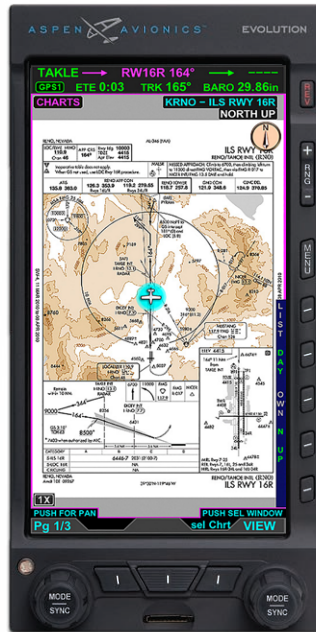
ASPEN AVIONICS EVOLUTION

TAKLE → RW16R 164° → ----

GPS1 ETE 0:03 TRK 165° BARO 29.86in

REV

CHARTS KRNO – ILS RWY 16R

NORTH UP

N

RENO, NEVADA

ILS RWY 16R

RENO/TAHOE INTL (RNO)

ILS RWY 16R

RENO/TAHOE INTL (RNO)

1X

PUSH FOR PAN PUSH SEL WINDOW

Pg 1/3 sel Chrt VIEW

+ RNG –

MENU

LIST DAY OWN N UP

MODE SYNC

MODE SYNC